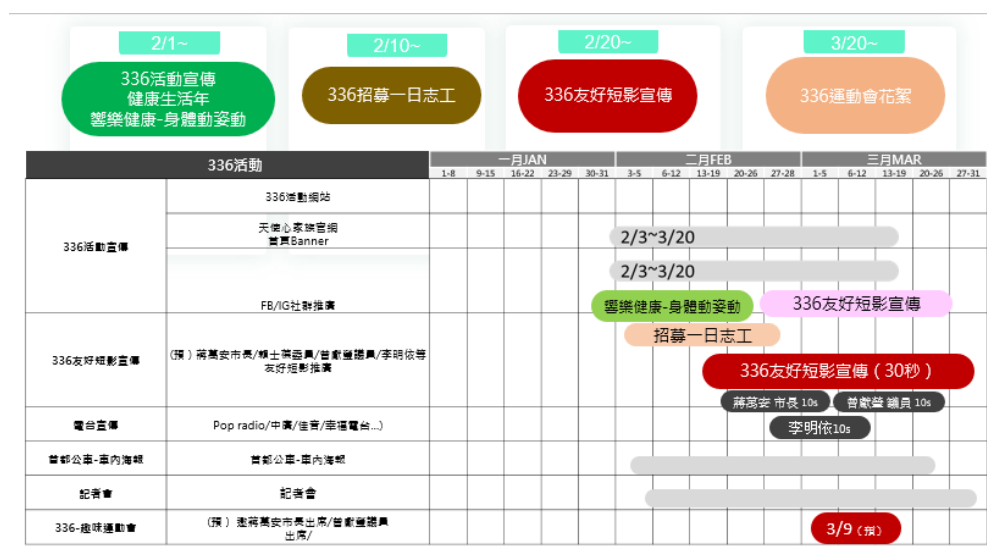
2/1~
336活動宣傳
健康生活年
響樂健康-身體動姿動

2/10~
336招募一日志工

2/20~
336友好短影宣傳

3/20~
336運動會花絮

| 336活動 | | 一月JAN 1-8 | 9-15 | 16-22 | 23-29 | 30-31 | 二月FEB 3-5 | 6-12 | 13-19 | 20-26 | 27-28 | 三月MAR 1-5 | 6-12 | 13-19 | 20-26 | 27-31 |
|---|---|---|---|---|---|---|---|---|---|---|---|---|---|---|---|---|
| 336活動宣傳 | 336活動網站 | | | | | | | | | | | | | | | |
| | 天使心家族官網首頁Banner | | | | | | 2/3~3/20 | | | | | | | | | |
| | | | | | | | 2/3~3/20 | | | | | | | | | |
| | FB/IG社群推廣 | | | | | | 響樂健康-身體動姿動 | | | 336友好短影宣傳 | | | | | | |
| 336友好短影宣傳 | (預)蔣萬安市長/碩士賴議員/曾獻瑩議員/李明依等友好短影推廣 | | | | | | 招募一日志工 | | | 336友好短影宣傳(30秒) | | | | | | |
| | | | | | | | | | | 蔣萬安 市長 10s | | 曾獻瑩 議員 10s | | | | |
| 電台宣傳 | Pop radio/中廣/佳音/幸福電台...) | | | | | | | | | 李明依10s | | | | | | |
| 首都公車-車內海報 | 首都公車-車內海報 | | | | | | | | | | | | | | | |
| 記者會 | 記者會 | | | | | | | | | | | | | | | |
| 336-趣味運動會 | (預) 邀蔣萬安市長出席/曾獻瑩議員出席/ | | | | | | | | | | | 3/9(預) | | | | |